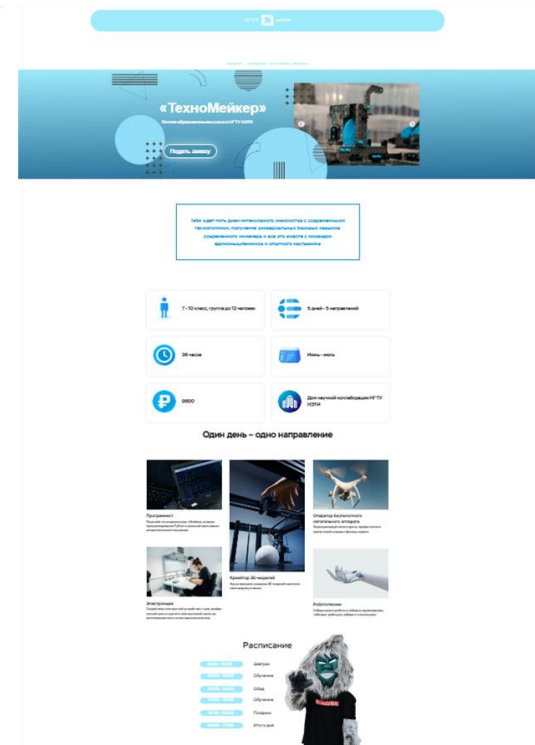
«ТехноМейкер»

Подать заявку

7 - 10 класс, группа до 12 человек

5 дней - 5 направлений

36 часов

Июнь - июль

9900

Дом научной коллаборации НГТУ НЭТИ

Один день – одно направление

Программист

Оператор беспилотного летательного аппарата

Электроника

Креатор 3D моделей

Робототехник

Расписание

Завтрак

Обучение

Обед

Обучение

Полдник

Итоги дня